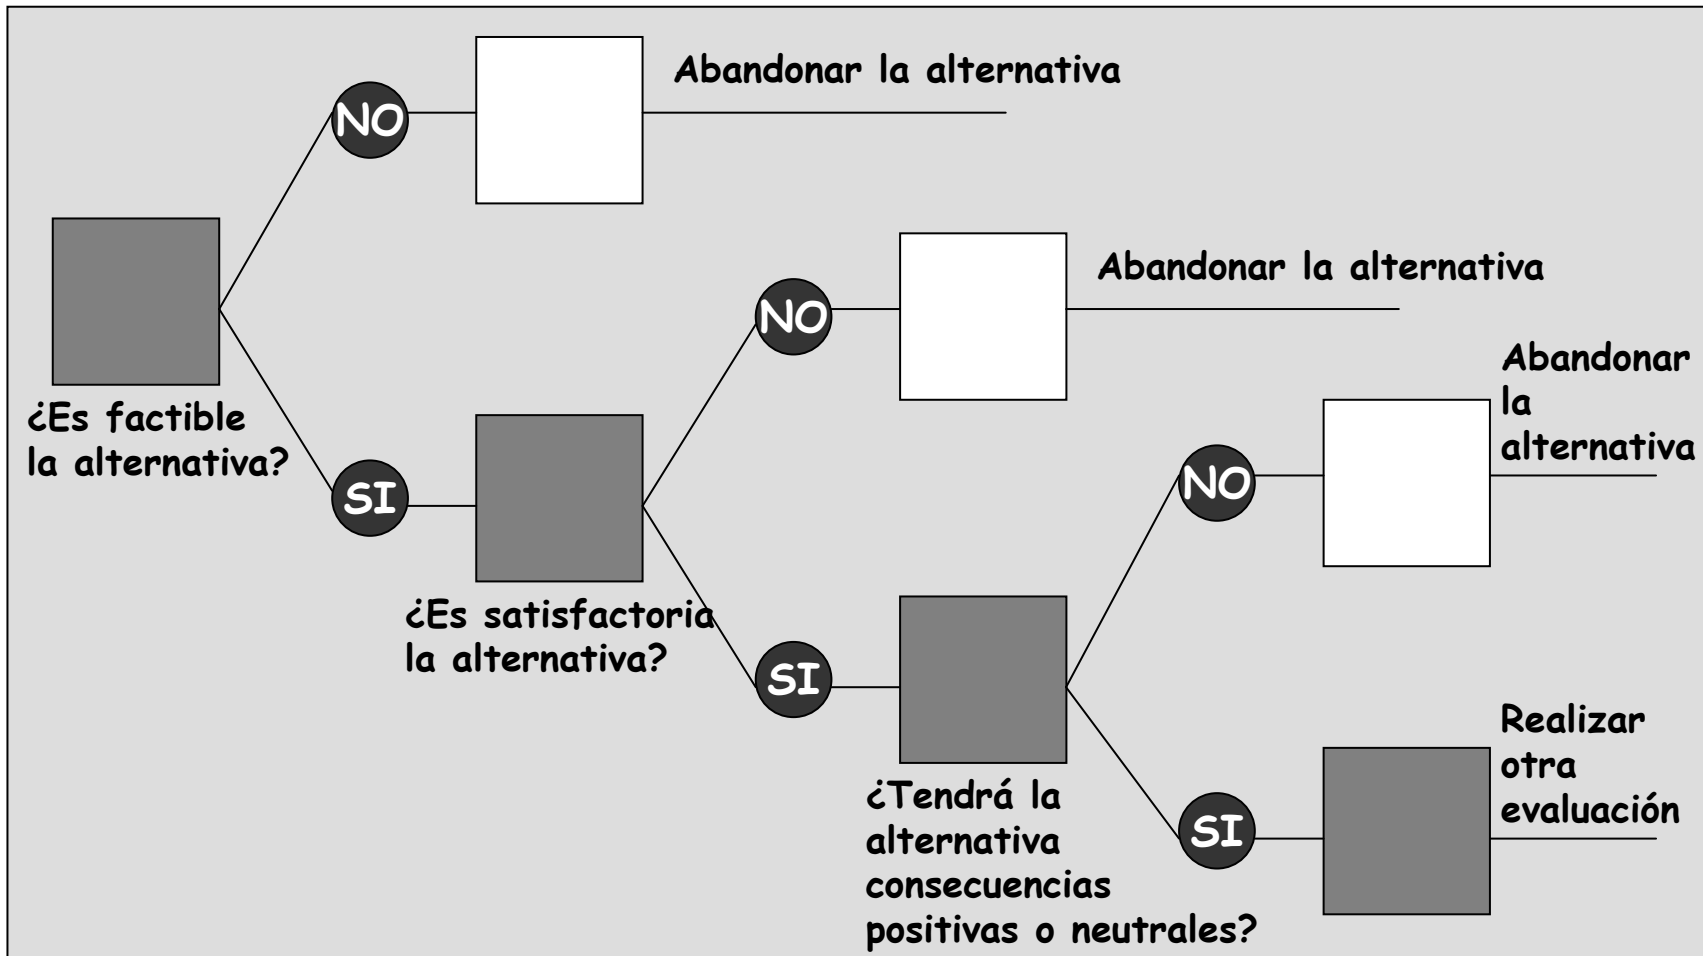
NO

Abandonar la alternativa

¿Es factible la alternativa?

SI

NO

Abandonar la alternativa

¿Es satisfactoria la alternativa?

SI

NO

Abandonar la alternativa

¿Tendrá la alternativa consecuencias positivas o neutrales?

SI

Realizar otra evaluación